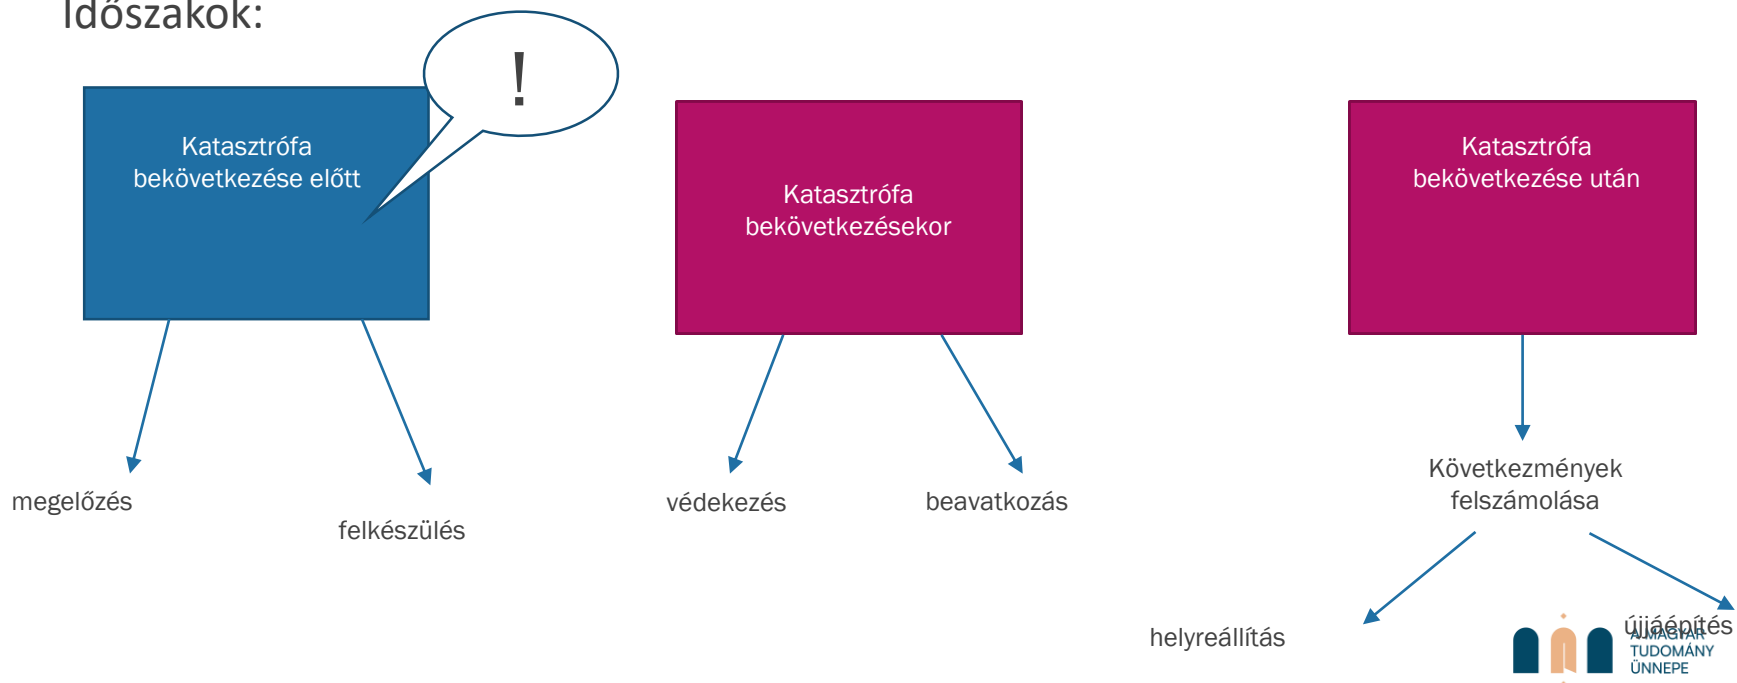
Időszakok:

!

Katasztrófa bekövetkezése előtt

Katasztrófa bekövetkezésekor

Katasztrófa bekövetkezése után

megelőzés

felkészülés

védekezés

beavatkozás

Következmények felszámolása

helyreállítás

újjáépítés

A MAGYAR TUDOMÁNY ÜNNEPE